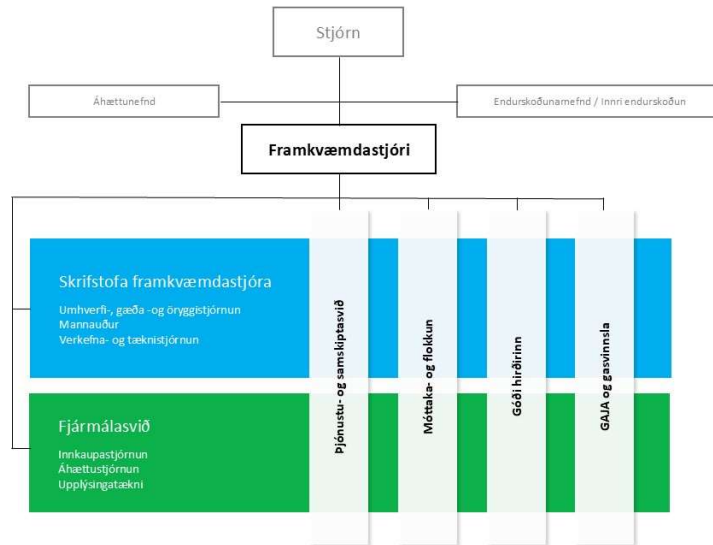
Stjórn

Áhættunefnd

Endurskoðunarnefnd / Innri endurskoðun

Framkvæmdastjóri

Skrifstofa framkvæmdastjóra

Umhverfi-, gæða -og öryggistjórnun
Mannauður
Verkefna- og tæknistjórnun

Fjármálasvið

Innkaupastjórnun
Áhættustjórnun
Upplýsingatækni

Þjónustu- og samskiptasvið

Móttaka- og flokkun

Góði hirðirinn

GAJA og gasvinnsla